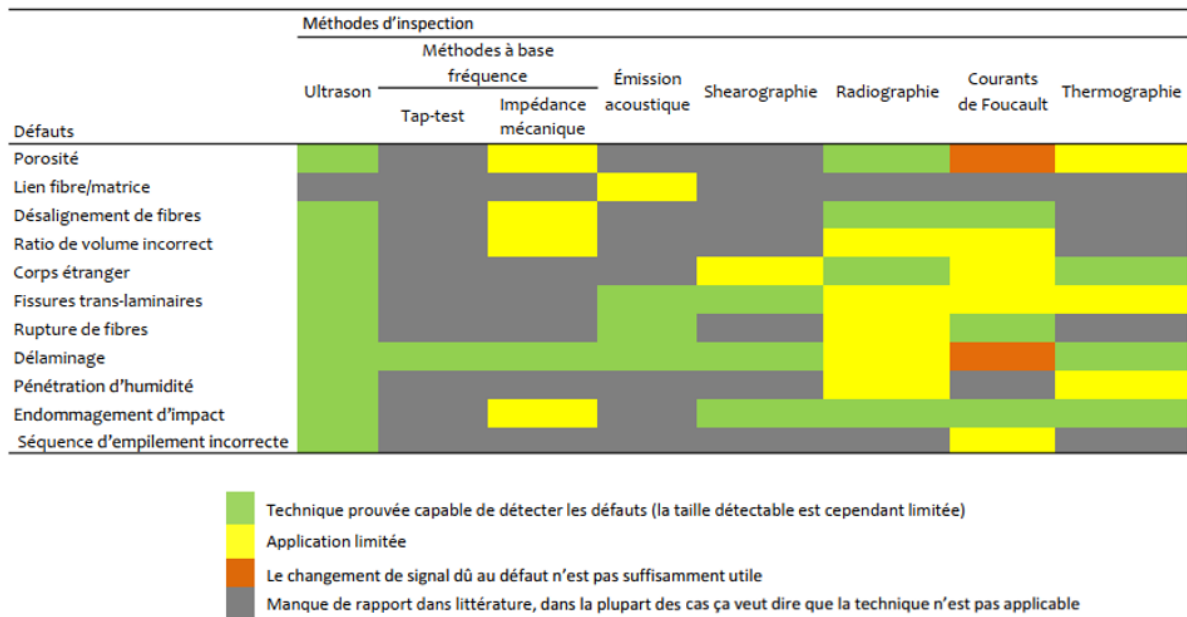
| Défauts | Ultrason | Tap-test | Impédance mécanique | Émission acoustique | Shearographie | Radiographie | Courants de Foucault | Thermographie |
|---|---|---|---|---|---|---|---|---|
| Porosité | | | | | | | | |
| Lien fibre/matrice | | | | | | | | |
| Désalignement de fibres | | | | | | | | |
| Ratio de volume incorrect | | | | | | | | |
| Corps étranger | | | | | | | | |
| Fissures trans-laminaires | | | | | | | | |
| Rupture de fibres | | | | | | | | |
| Délaminage | | | | | | | | |
| Pénétration d'humidité | | | | | | | | |
| Endommagement d'impact | | | | | | | | |
| Séquence d'empilement incorrecte | | | | | | | | |

Méthodes d'inspection
Méthodes à base fréquence

Technique prouvée capable de détecter les défauts (la taille détectable est cependant limitée)
Application limitée
Le changement de signal dû au défaut n'est pas suffisamment utile
Manque de rapport dans littérature, dans la plupart des cas ça veut dire que la technique n'est pas applicable